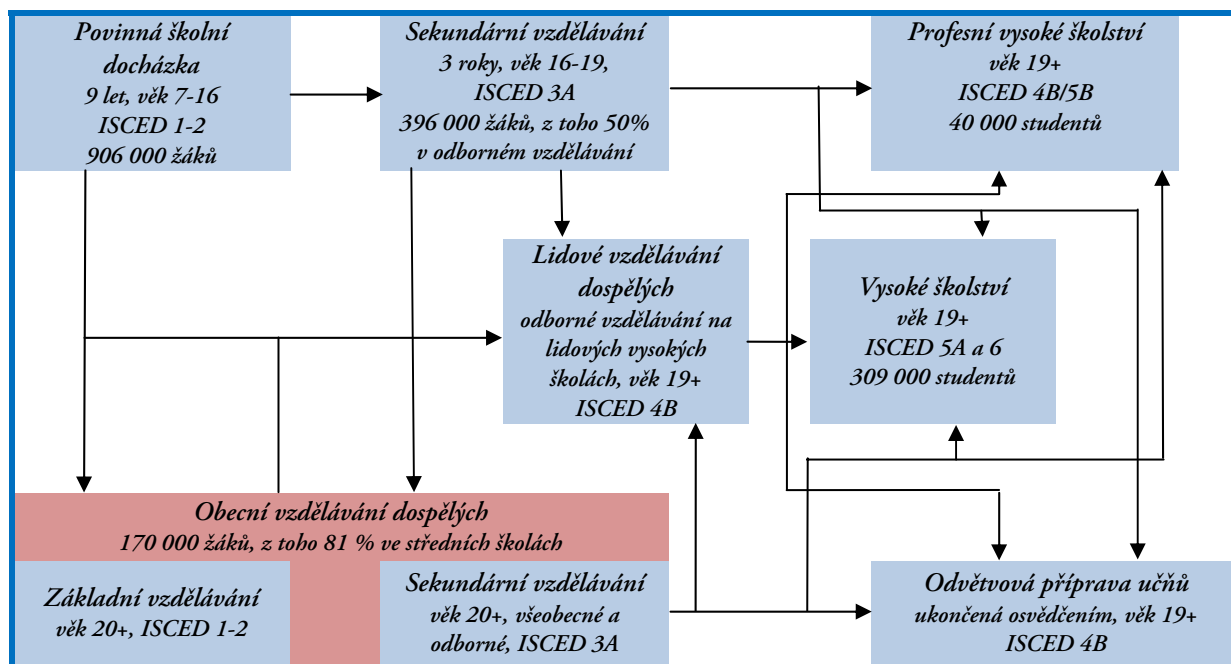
Povinná školní docházka
9 let, věk 7-16
ISCED 1-2
906 000 žáků

Sekundární vzdělávání
3 roky, věk 16-19,
ISCED 3A
396 000 žáků, z toho 50%
v odborném vzdělávání

Profesní vysoké školství
věk 19+
ISCED 4B/5B
40 000 studentů

Lidové vzdělávání dospělých
odborné vzdělávání na lidových vysokých školách, věk 19+
ISCED 4B

Vysoké školství
věk 19+
ISCED 5A a 6
309 000 studentů

Obecní vzdělávání dospělých
170 000 žáků, z toho 81 % ve středních školách

Základní vzdělávání
věk 20+, ISCED 1-2

Sekundární vzdělávání
věk 20+, všeobecné a odborné, ISCED 3A

Odvětvová příprava učňů
ukončená osvědčením, věk 19+
ISCED 4B